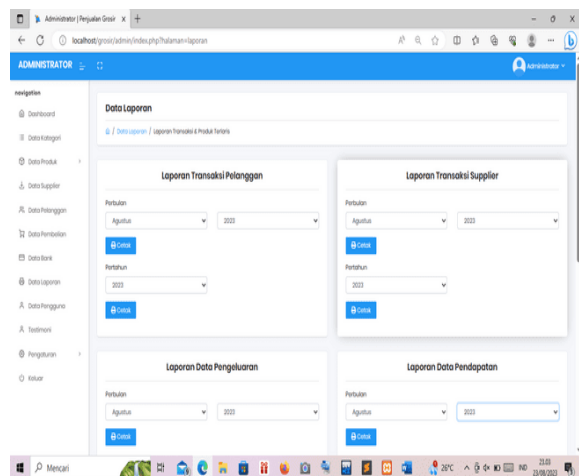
Administrator | Penjualan Grosir ×

localhost/grosir/admin/index.php?halaman=laporan

ADMINISTRATOR

Administrator

navigation

Dashboard

Data Kategori

Data Produk

Data Supplier

Data Pelanggan

Data Pembelian

Data Bank

Data Laporan

Data Pengguna

Testimoni

Pengaturan

Keluar

Data Laporan

Data Laporan / Laporan Transaksi & Produk Terlaris

Laporan Transaksi Pelanggan

Perbulan

Agustus

2023

Cetak

Pertahun

2023

Cetak

Laporan Transaksi Supplier

Perbulan

Agustus

2023

Cetak

Pertahun

2023

Cetak

Laporan Data Pengeluaran

Perbulan

Agustus

2023

Cetak

Laporan Data Pendapatan

Perbulan

Agustus

2023

Cetak

Mencari

26°C

IND

23.03
23/08/2023